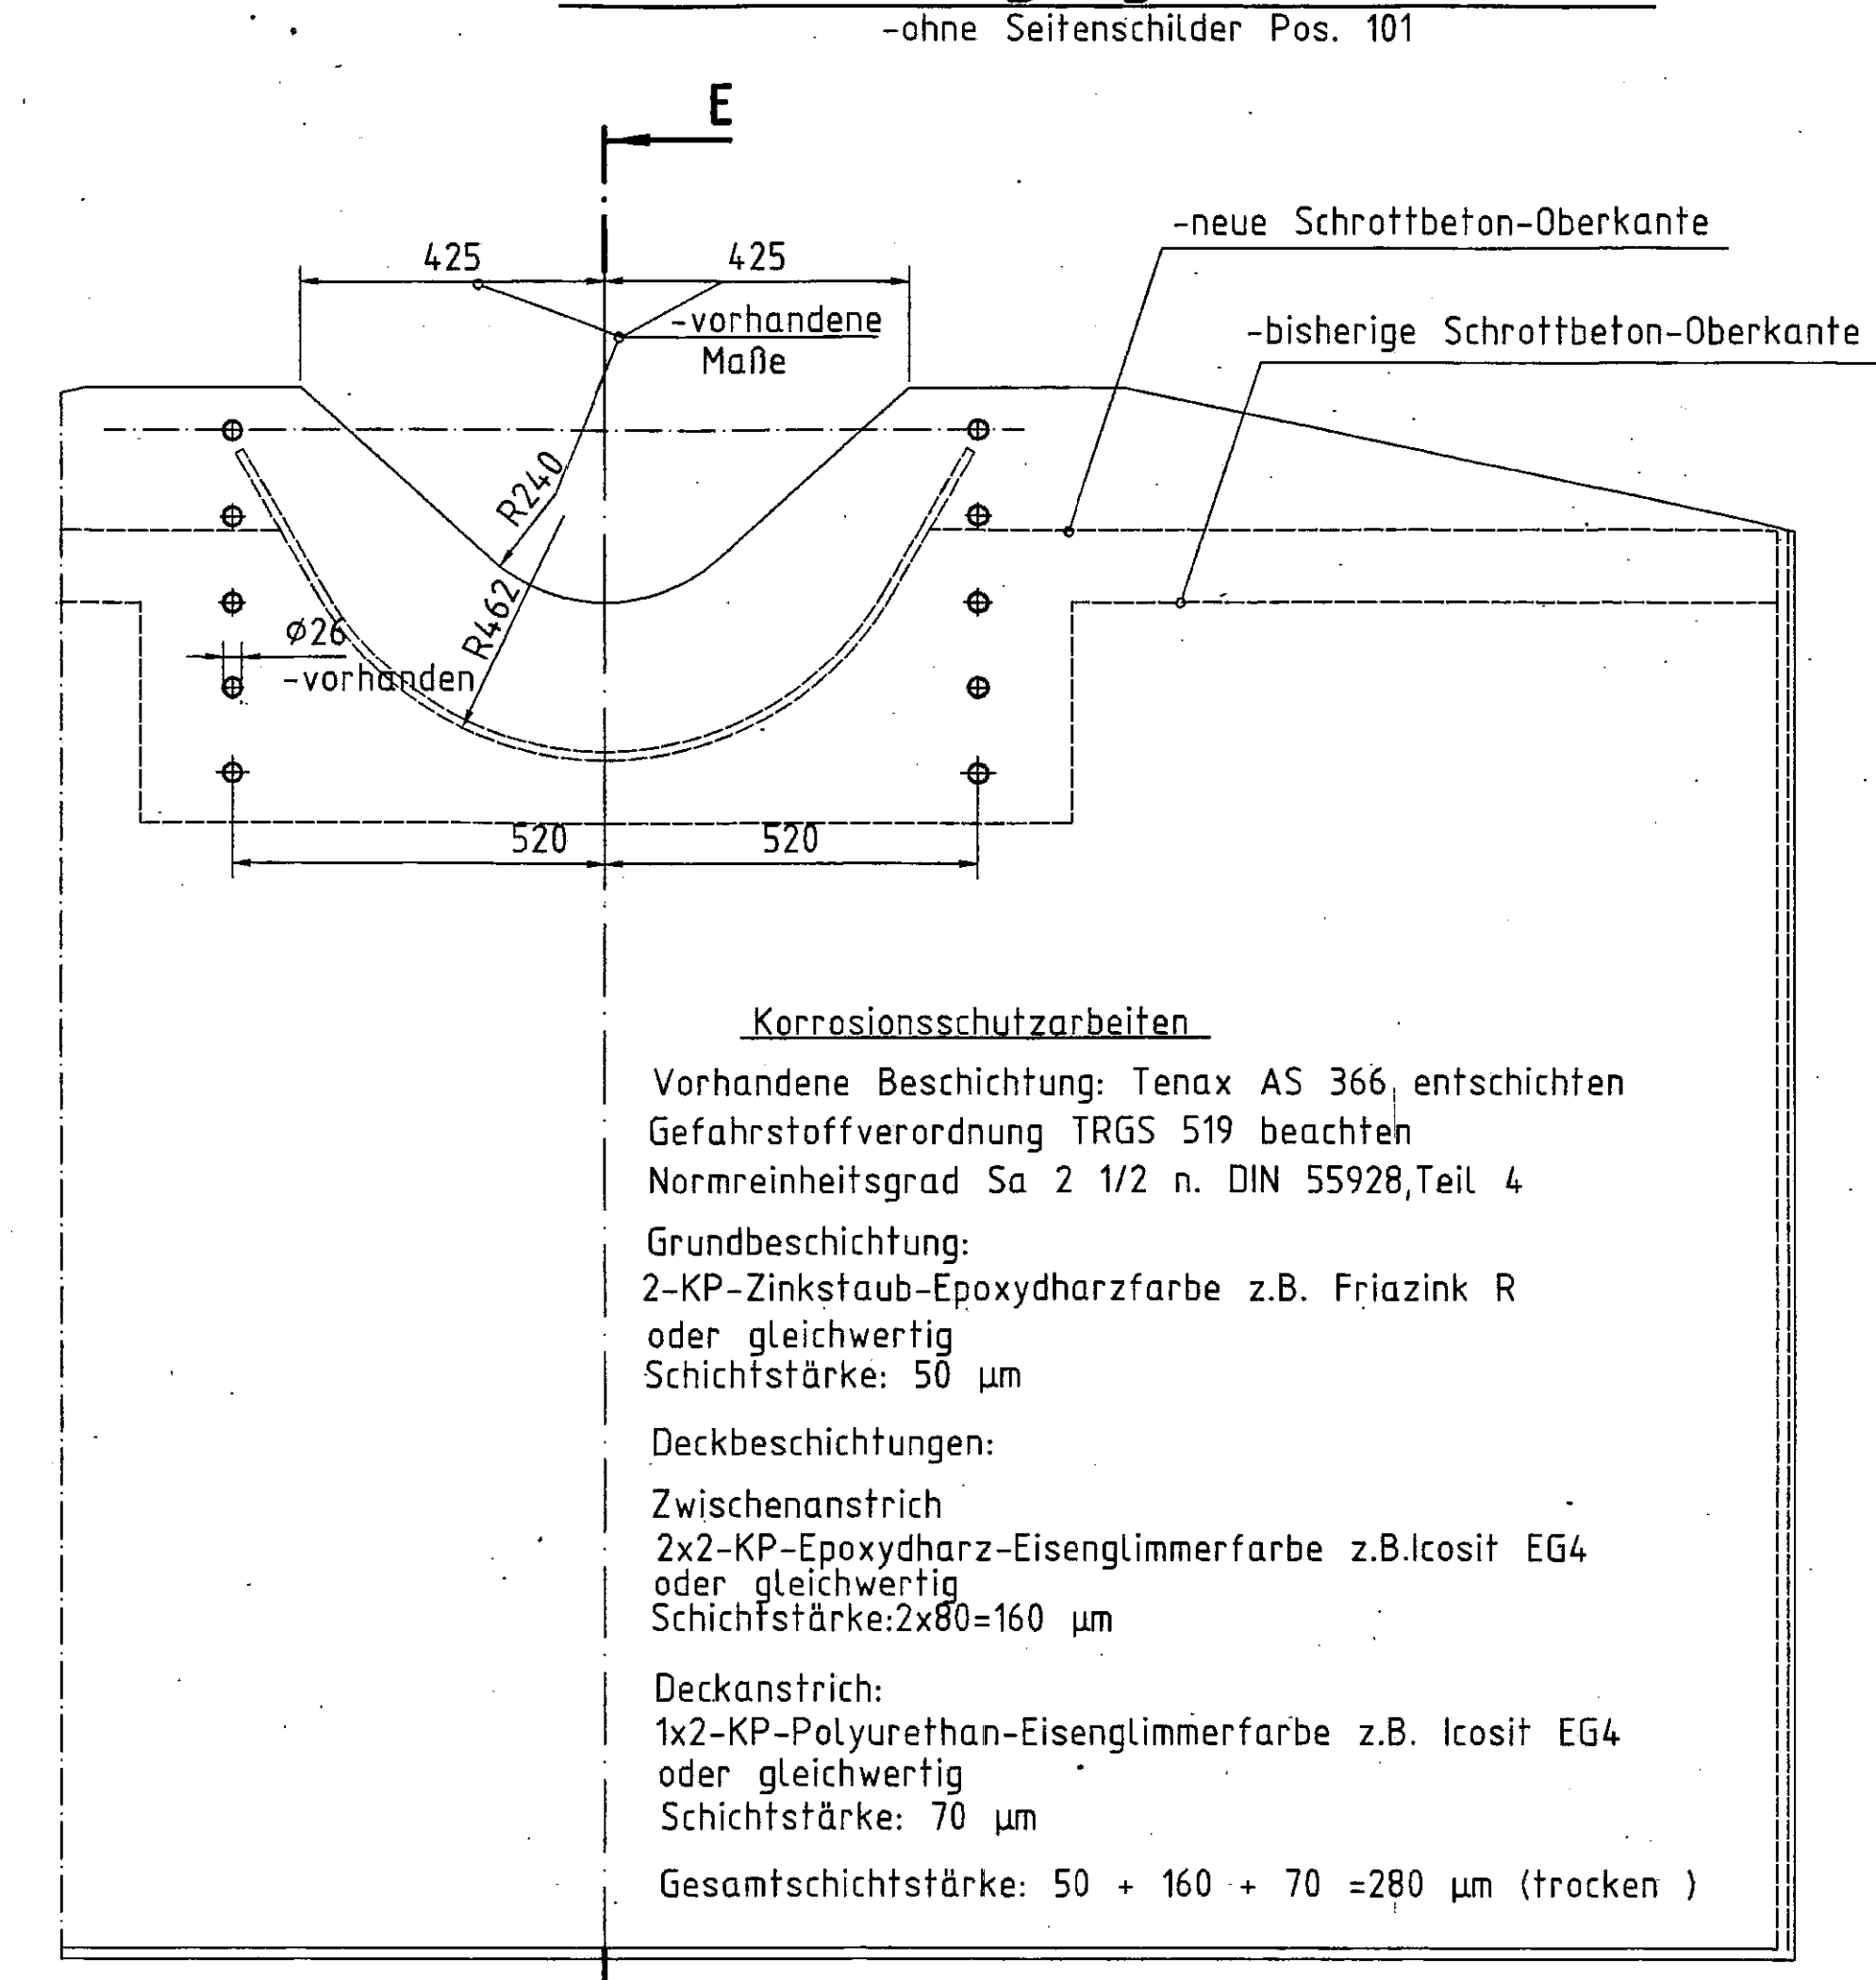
-ohne Seitenschilder Pos. 101

E

-neue Schrottbeton-Oberkante

425 425

-vorhandene Maße

-bisherige Schrottbeton-Oberkante

R240

R462

Ø26 -vorhanden

520 520

Korrosionsschutzarbeiten

Vorhandene Beschichtung: Tenax AS 366 entschichten
Gefahrstoffverordnung TRGS 519 beachten
Normreinheitsgrad Sa 2 1/2 n. DIN 55928,Teil 4

Grundbeschichtung:
2-KP-Zinkstaub-Epoxydharzfarbe z.B. Friazink R
oder gleichwertig
Schichtstärke: 50 µm

Deckbeschichtungen:

Zwischenanstrich
2x2-KP-Epoxydharz-Eisenglimmerfarbe z.B.Icosit EG4
oder gleichwertig
Schichtstärke:2x80=160 µm

Deckanstrich:
1x2-KP-Polyurethan-Eisenglimmerfarbe z.B. Icosit EG4
oder gleichwertig
Schichtstärke: 70 µm

Gesamtschichtstärke: 50 + 160 + 70 =280 µm (trocken )